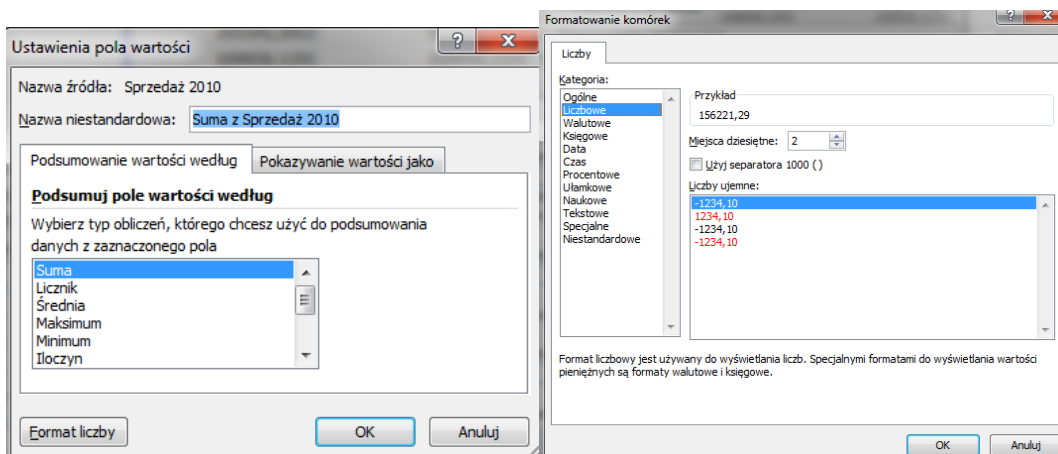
Ustawienia pola wartości

?

Nazwa źródła: Sprzedaż 2010

Nazwa niestandardowa: Suma z Sprzedaż 2010

Podsumowanie wartości według | Pokazywanie wartości jako

Podsumuj pole wartości według

Wybierz typ obliczeń, którego chcesz użyć do podsumowania danych z zaznaczonego pola

Suma
Licznik
Średnia
Maksimum
Minimum
Iloczyn

Format liczby

OK

Anuluj

Formatowanie komórek

?

Liczby

Kategoria:

Ogólne
Liczbowe
Walutowe
Księgowe
Data
Czas
Procentowe
Ułamkowe
Naukowe
Tekstowe
Specjalne
Niestandardowe

Przykład

156221,29

Miejsca dziesiętne: 2

Użyj separatora 1000 ( )

Liczby ujemne:

-1234,10
1234,10
-1234,10
-1234,10

Format liczbowy jest używany do wyświetlania liczb. Specjalnymi formatami do wyświetlania wartości pieniężnych są formaty walutowe i księgowe.

OK

Anuluj